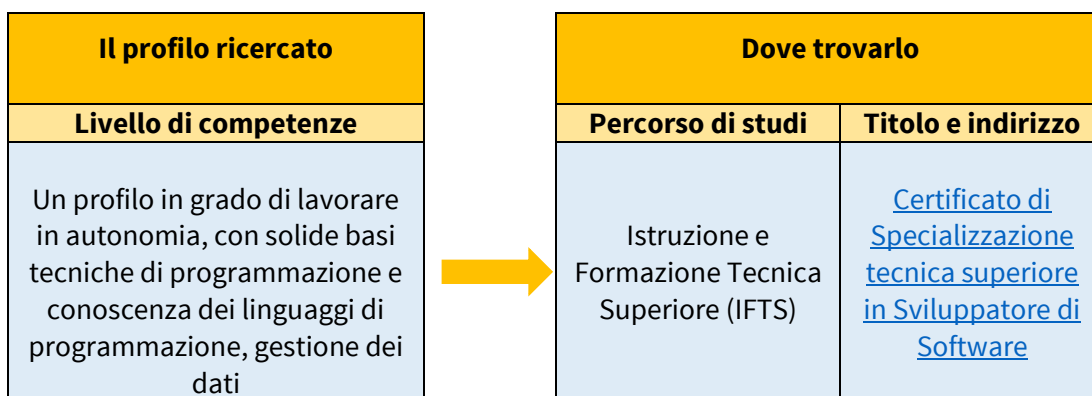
| Il profilo ricercato |
|---|
| Livello di competenze |
| Un profilo in grado di lavorare in autonomia, con solide basi tecniche di programmazione e conoscenza dei linguaggi di programmazione, gestione dei dati |

| Dove trovarlo | |
|---|---|
| Percorso di studi | Titolo e indirizzo |
| Istruzione e Formazione Tecnica Superiore (IFTS) | Certificato di Specializzazione tecnica superiore in Sviluppatore di Software |